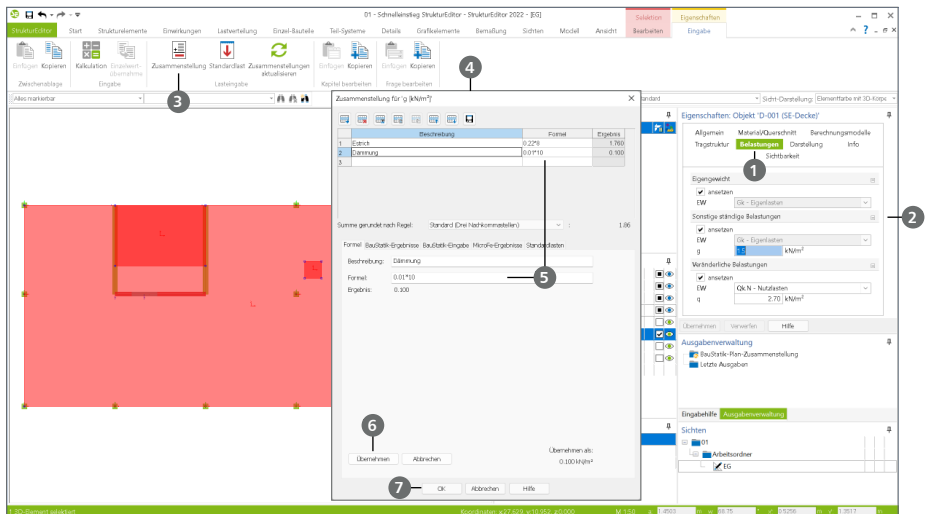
01 - Schnelleinstieg StrukturEditor - StrukturEditor 2022 - [EG]

Selektion Eigenschaften

StrukturEditor Start Strukturelemente Erweiterungen Lastverteilung Einzel-Bauteile Teil-Systeme Details Grafikelemente Bemaßung Sichten Modell Ansicht Bearbeiten Eingabe

Einfügen Kopieren Zwischenablage Kalkulation Einstellungen übernehmen Eingabe Zusammenstellung Standardlast Zusammenstellungen aktualisieren Lasteingabe Einfügen Kopieren Kapitel bearbeiten Einfügen Kopieren Frage bearbeiten

Alles markierbar

Zusammenstellung für 'g [kN/m²]'

| | Beschreibung | Formel | Ergebnis |
|---|---|---|---|
| 1 | Estrich | 0.22*8 | 1.760 |
| 2 | Dämmung | 0.01*10 | 0.100 |
| 3 | | | |

Summe gerundet nach Regel: Standard (Drei Nachkommastellen) 1.86

Formel BauStatik-Ergebnisse BauStatik-Eingabe MicroFe-Ergebnisse Standardlasten

Beschreibung: Dämmung
Formel: 0.01*10
Ergebnis: 0.100

Übernehmen Abbrechen

Übernehmen als:
0.100 kN/m²

OK Abbrechen Hilfe

Sicht-Darstellung: Elementfarbe mit 3D-Körpe

Eigenschaften: Objekt 'D-001 (SE-Decke)'
Allgemein Material/Querschnitt Berechnungsmodelle
Tragstruktur Belastungen Darstellung Info
Sichtbarkeit

Eigengewicht
ansetzen
EW Gk - Eigenlasten
Sonstige ständige Belastungen
ansetzen
EW Gk - Eigenlasten
g 1.86 kN/m²
Veränderliche Belastungen
ansetzen
EW Qk.N - Nutzlasten
q 2.70 kN/m²

Übernehmen Verwerfen Hilfe

Ausgabenverwaltung
BauStatik-Plan-Zusammenstellung
Letzte Ausgaben

Eingabehilfe Ausgabenverwaltung

Sichten
01
Arbeitsordner
EG

1 2 3 4 5 6 7